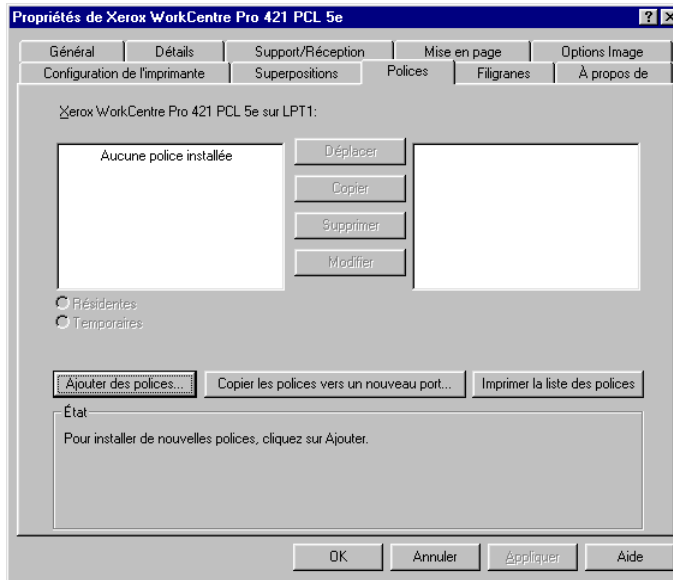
Propriétés de Xerox WorkCentre Pro 421 PCL 5e

?

Général | Détails | Support/Réception | Mise en page | Options Image
Configuration de l'imprimante | Superpositions | Polices | Filigranes | À propos de

Xerox WorkCentre Pro 421 PCL 5e sur LPT1:

Aucune police installée

Déplacer
Copier
Supprimer
Modifier

Résidentes
Temporaires

Ajouter des polices...
Copier les polices vers un nouveau port...
Imprimer la liste des polices

État

Pour installer de nouvelles polices, cliquez sur Ajouter.

OK
Annuler
Appliquer
Aide